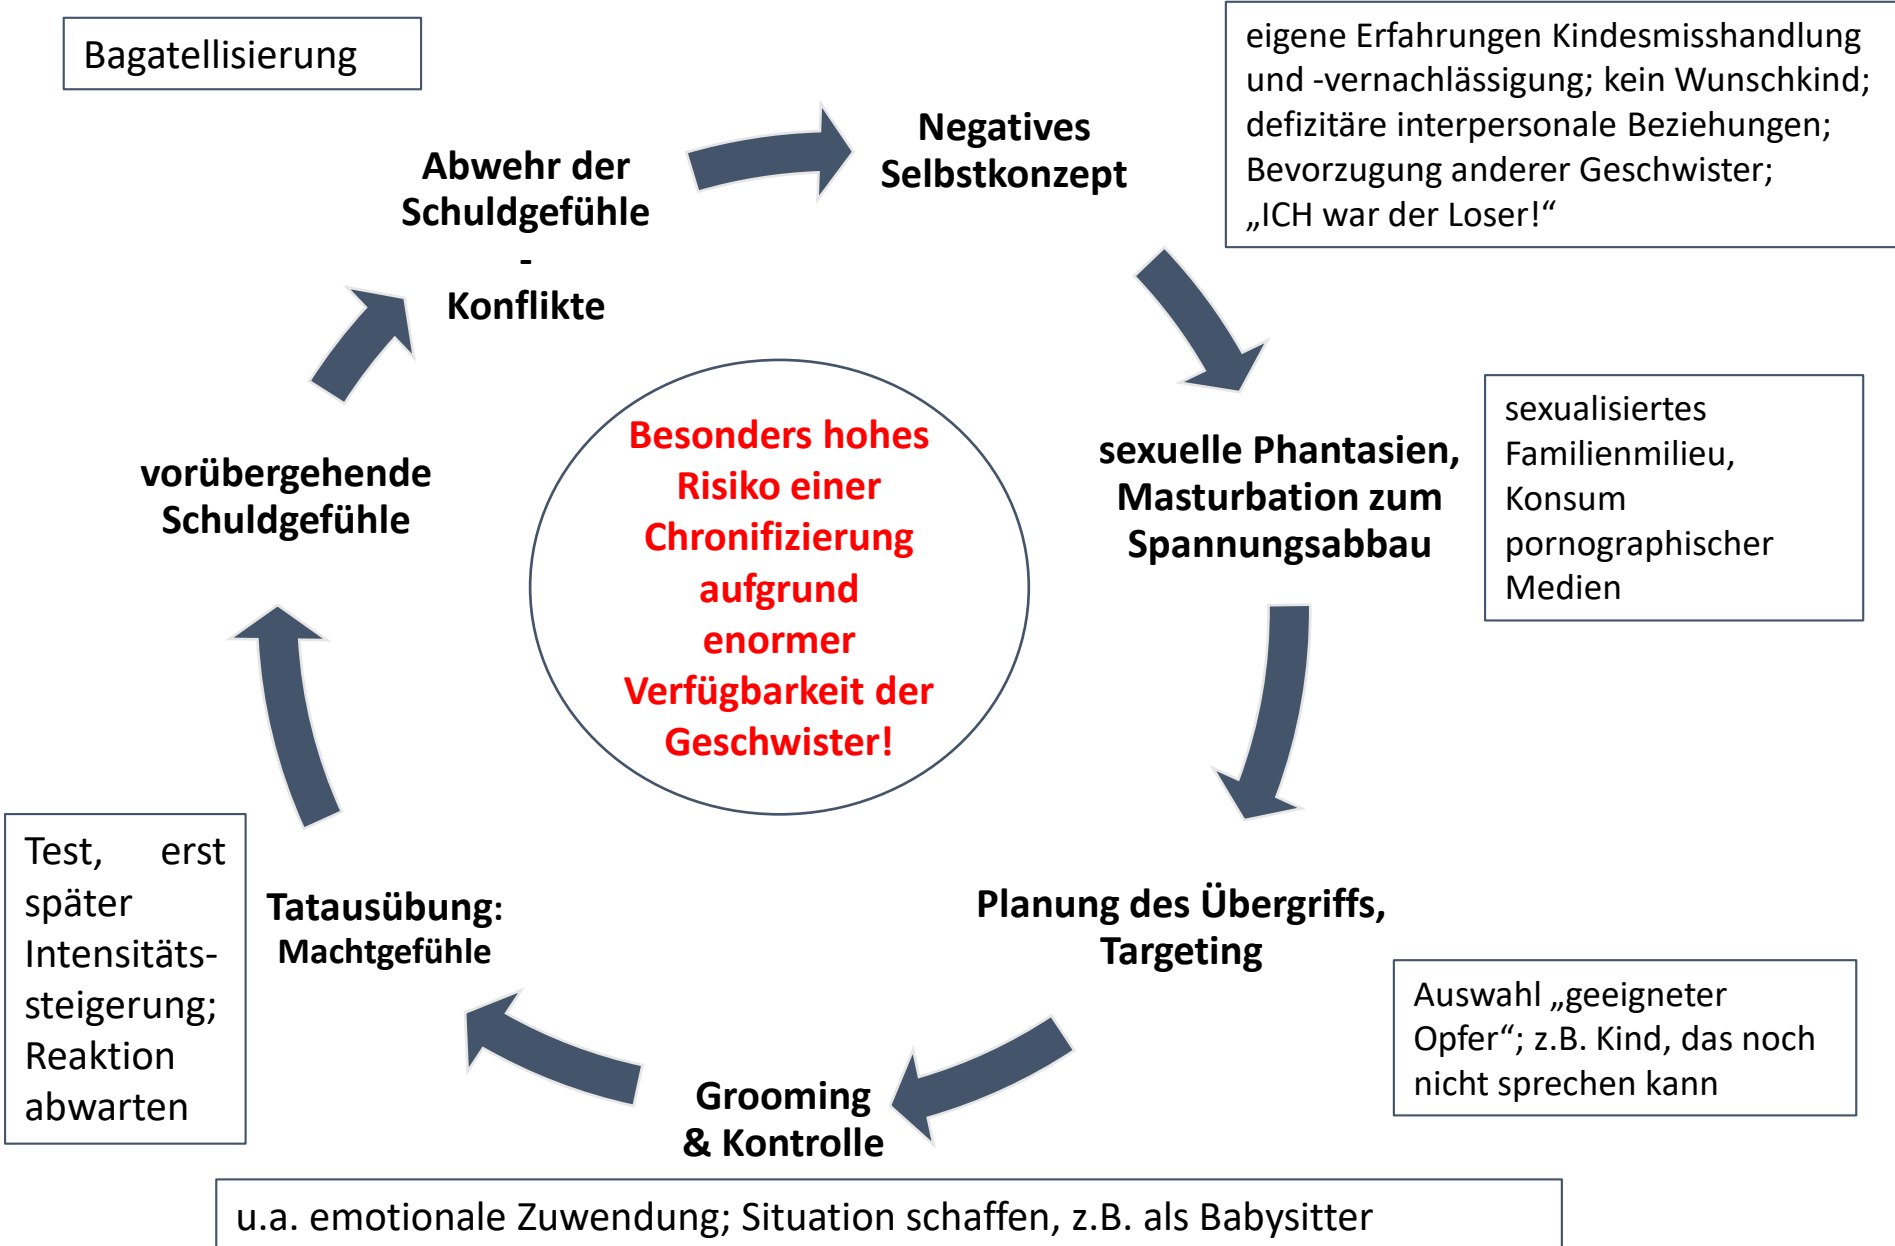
Bagatellisierung

Abwehr der Schuldgefühle
-
Konflikte

Negatives Selbstkonzept

eigene Erfahrungen Kindesmisshandlung und -vernachlässigung; kein Wunschkind; defizitäre interpersonale Beziehungen; Bevorzugung anderer Geschwister; „ICH war der Loser!“

Besonders hohes Risiko einer Chronifizierung aufgrund enormer Verfügbarkeit der Geschwister!

vorübergehende Schuldgefühle

sexuelle Phantasien, Masturbation zum Spannungsabbau

sexualisiertes Familienmilieu, Konsum pornographischer Medien

Test, erst später Intensitätssteigerung; Reaktion abwarten

Tatausübung: Machtgefühle

Planung des Übergriffs, Targeting

Auswahl „geeigneter Opfer“; z.B. Kind, das noch nicht sprechen kann

Grooming & Kontrolle

u.a. emotionale Zuwendung; Situation schaffen, z.B. als Babysitter